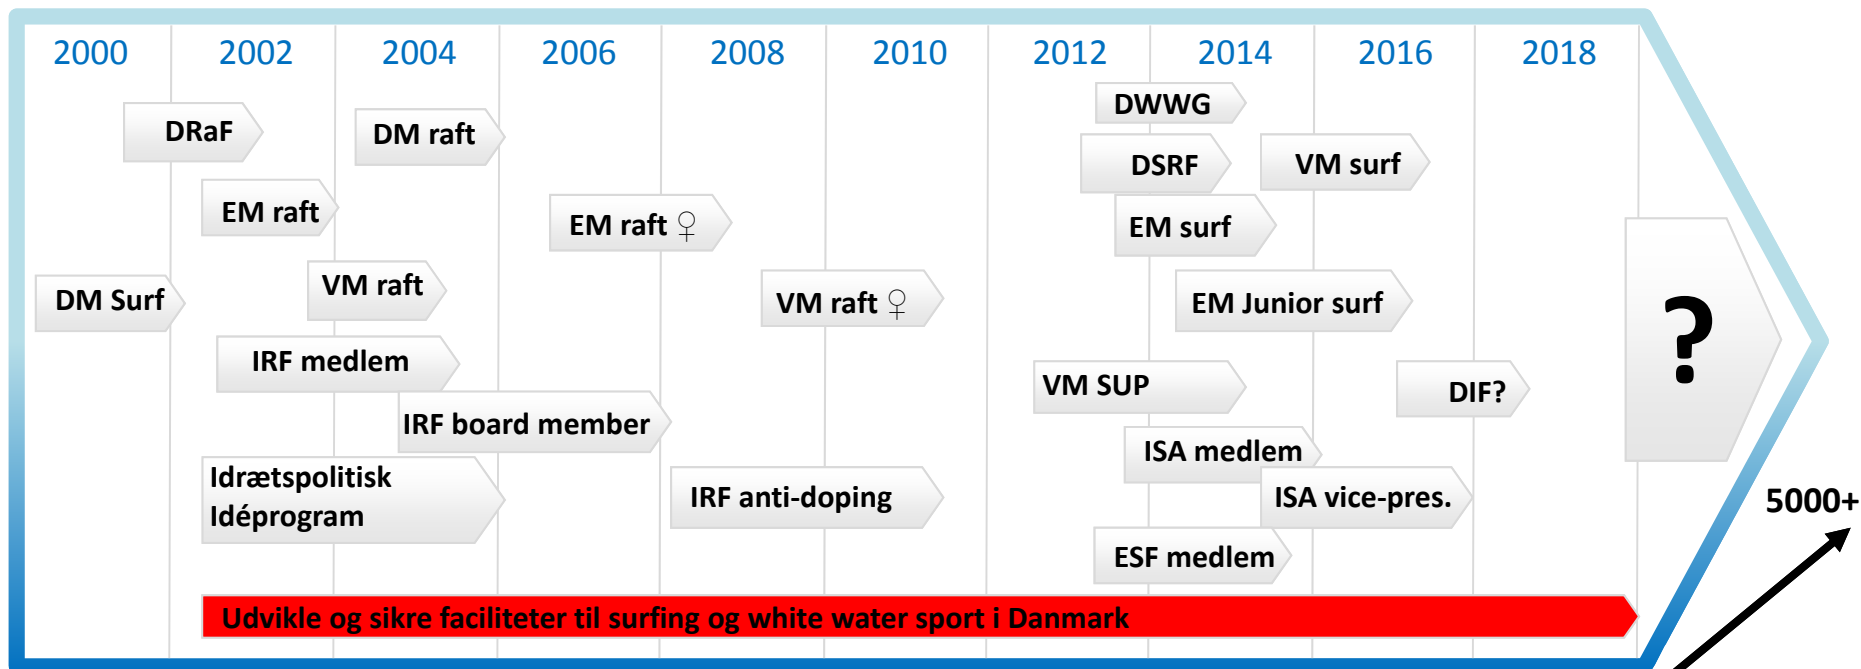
2000 2002 2004 2006 2008 2010 2012 2014 2016 2018

DRaF

DM raft

DWWG

DSRF

VM surf

EM raft

EM raft ♀

EM surf

DM Surf

VM raft

VM raft ♀

EM Junior surf

?

IRF medlem

VM SUP

DIF?

IRF board member

ISA medlem

Idrætspolitisk Idéprogram

IRF anti-doping

ISA vice-pres.

5000+

ESF medlem

Udvikle og sikre faciliteter til surfing og white water sport i Danmark